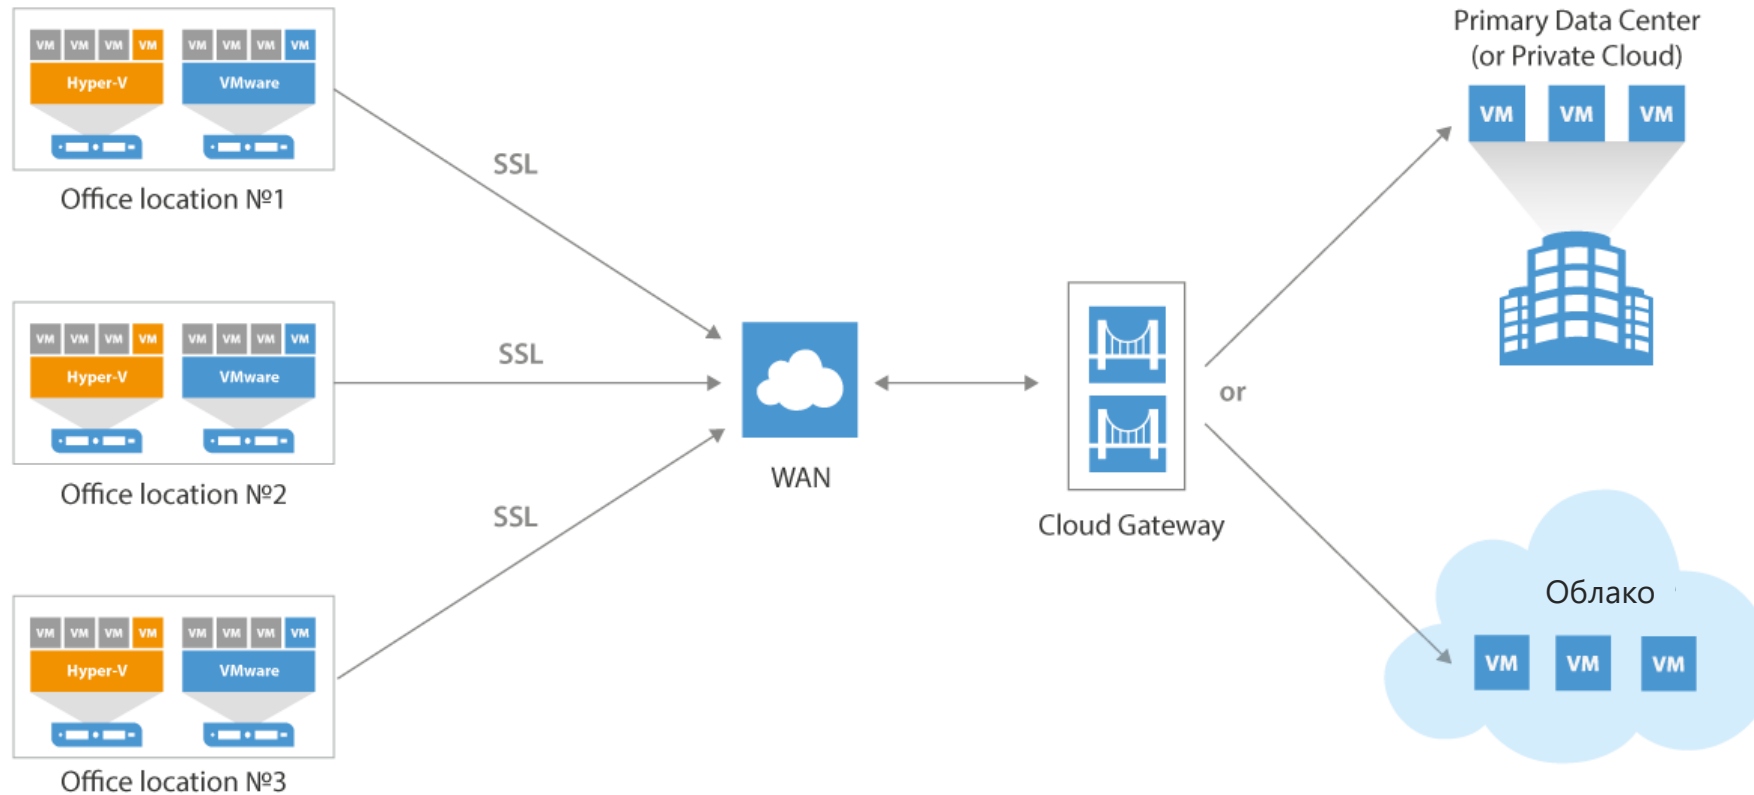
VM VM VM VM
Hyper-V
VM VM VM VM
VMware
Office location №1

VM VM VM VM
Hyper-V
VM VM VM VM
VMware
Office location №2

VM VM VM VM
Hyper-V
VM VM VM VM
VMware
Office location №3

SSL
SSL
SSL

WAN

Cloud Gateway

or

Primary Data Center
(or Private Cloud)

VM VM VM

Облако

VM VM VM